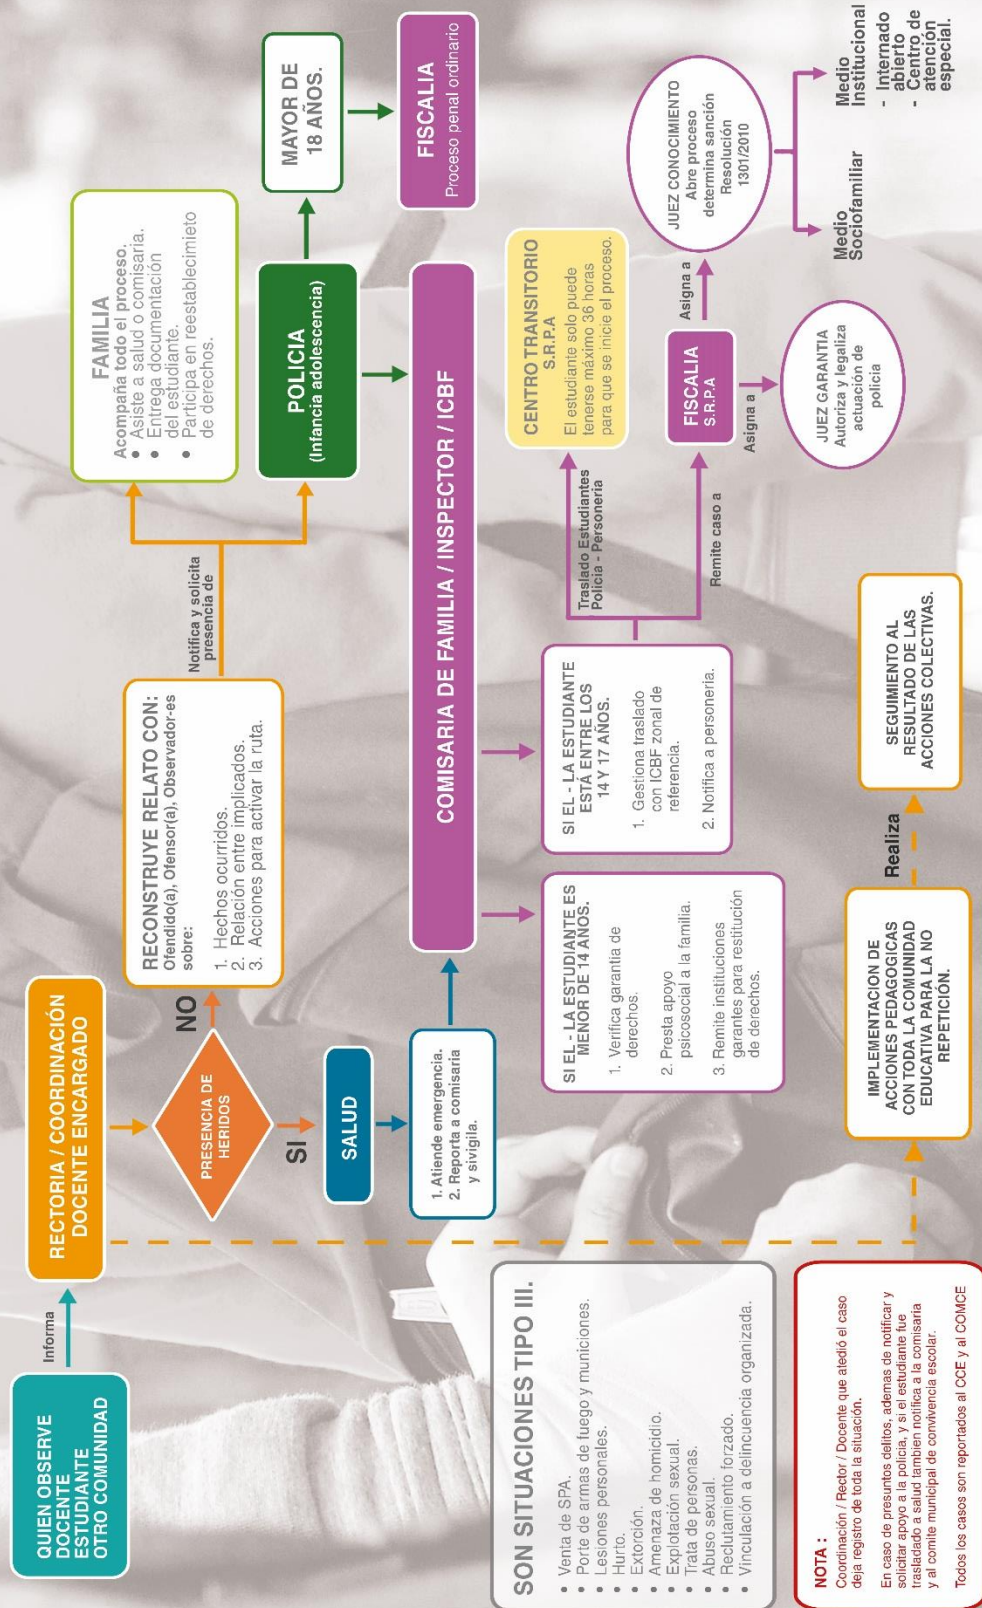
QUIEN OBSERVE
DOCENTE
ESTUDIANTE
OTRO COMUNIDAD

Informa

RECTORIA / COORDINACIÓN
DOCENTE ENCARGADO

PRESENCIA DE HERIDOS

SI

SALUD

1. Atiende emergencia.
2. Reporta a comisaria y sivigila.

NO

RECONSTRUYE RELATO CON:
Ofendido(a), Ofensor(a), Observador-es sobre:
1. Hechos ocurridos.
2. Relación entre implicados.
3. Acciones para activar la ruta.

Notifica y solicita presencia de

FAMILIA
Acompaña todo el proceso.
• Asiste a salud o comisaria.
• Entrega documentación del estudiante.
• Participa en reestablecimieto de derechos.

POLICIA
(Infancia adolescencia)

MAYOR DE 18 AÑOS.

FISCALIA
Proceso penal ordinario

COMISARIA DE FAMILIA / INSPECTOR / ICBF

SI EL - LA ESTUDIANTE ES MENOR DE 14 AÑOS.
1. Verifica garantía de derechos.
2. Presta apoyo psicosocial a la familia.
3. Remite instituciones garantes para restitución de derechos.

SI EL - LA ESTUDIANTE ESTÁ ENTRE LOS 14 Y 17 AÑOS.
1. Gestiona traslado con ICBF zonal de referencia.
2. Notifica a personería.

Traslado Estudiantes Policía - Personería

CENTRO TRANSITORIO S.R.P.A
El estudiante solo puede tenerse máximo 36 horas para que se inicie el proceso.

Remite caso a

FISCALIA S.R.P.A

Asigna a

JUEZ GARANTIA
Autoriza y legaliza actuación de policía

Asigna a

JUEZ CONOCIMIENTO
Abre proceso determina sanción
Resolución 1301/2010

Medio Sociofamiliar

Medio Institucional
- Internado abierto
- Centro de atención especial.

IMPLEMENTACION DE ACCIONES PEDAGOGICAS CON TODA LA COMUNIDAD EDUCATIVA PARA LA NO REPETICIÓN.

Realiza

SEGUIMIENTO AL RESULTADO DE LAS ACCIONES COLECTIVAS.

SON SITUACIONES TIPO III.
• Venta de SPA.
• Porte de armas de fuego y municiones.
• Lesiones personales.
• Hurto.
• Extorción.
• Amenaza de homicidio.
• Explotación sexual.
• Trata de personas.
• Abuso sexual.
• Reclutamiento forzado.
• Vinculación a delincuencia organizada.

NOTA :
Coordinación / Rector / Docente que atedió el caso deja registro de toda la situación.
En caso de presuntos delitos, ademas de notificar y solicitar apoyo a la policía, y si el estudiante fue trasladado a salud tambien notifica a la comisaria y al comite municipal de convivencia escolar.
Todos los casos son reportados al CCE y al COMCE